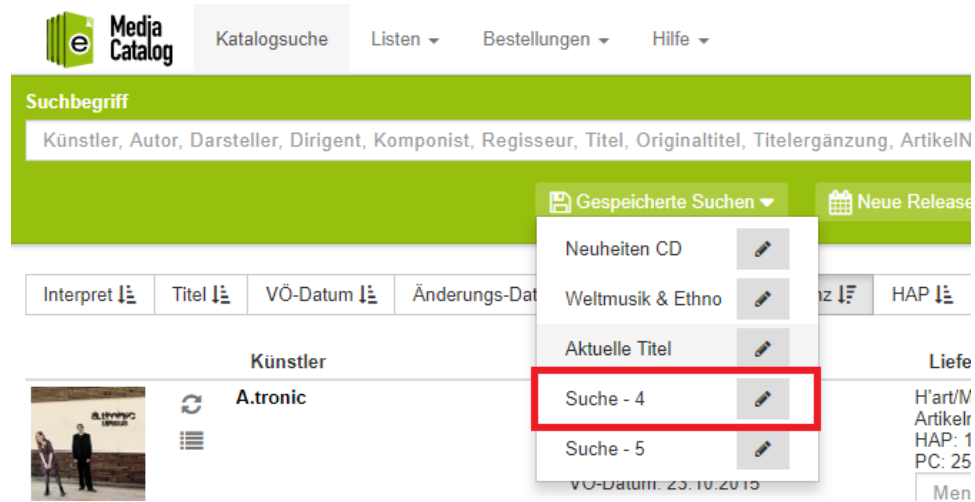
e Media Catalog

Katalogsuche Listen ▾ Bestellungen ▾ Hilfe ▾

Suchbegriff

Künstler, Autor, Darsteller, Dirigent, Komponist, Regisseur, Titel, Originaltitel, Titelergänzung, ArtikelN

Gespeicherte Suchen ▾ Neue Release

Neuheiten CD
Weltmusik & Ethno
Aktuelle Titel
Suche - 4
Suche - 5

Interpret Titel VÖ-Datum Änderungs-Dat nz HAP

Künstler Liefe

A.tronic

H'art/M
Artikeln
HAP: 1
PC: 25

VÖ-Datum: 23.10.2015

Men